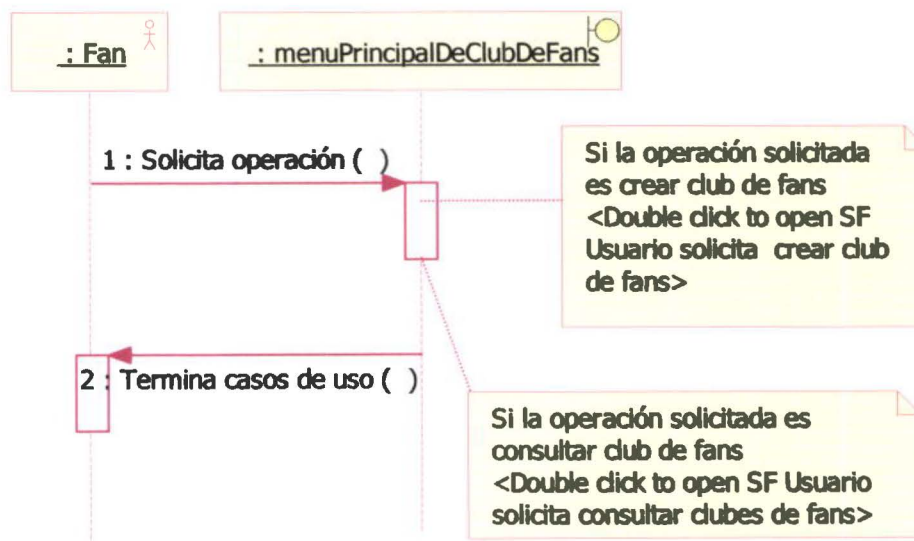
: Fan

: menuPrincipalDeClubDeFans

1 : Solicita operación ( )

Si la operación solicitada es crear club de fans <Double click to open SF Usuario solicita crear club de fans>

2 : Termina casos de uso ( )

Si la operación solicitada es consultar club de fans <Double click to open SF Usuario solicita consultar clubes de fans>